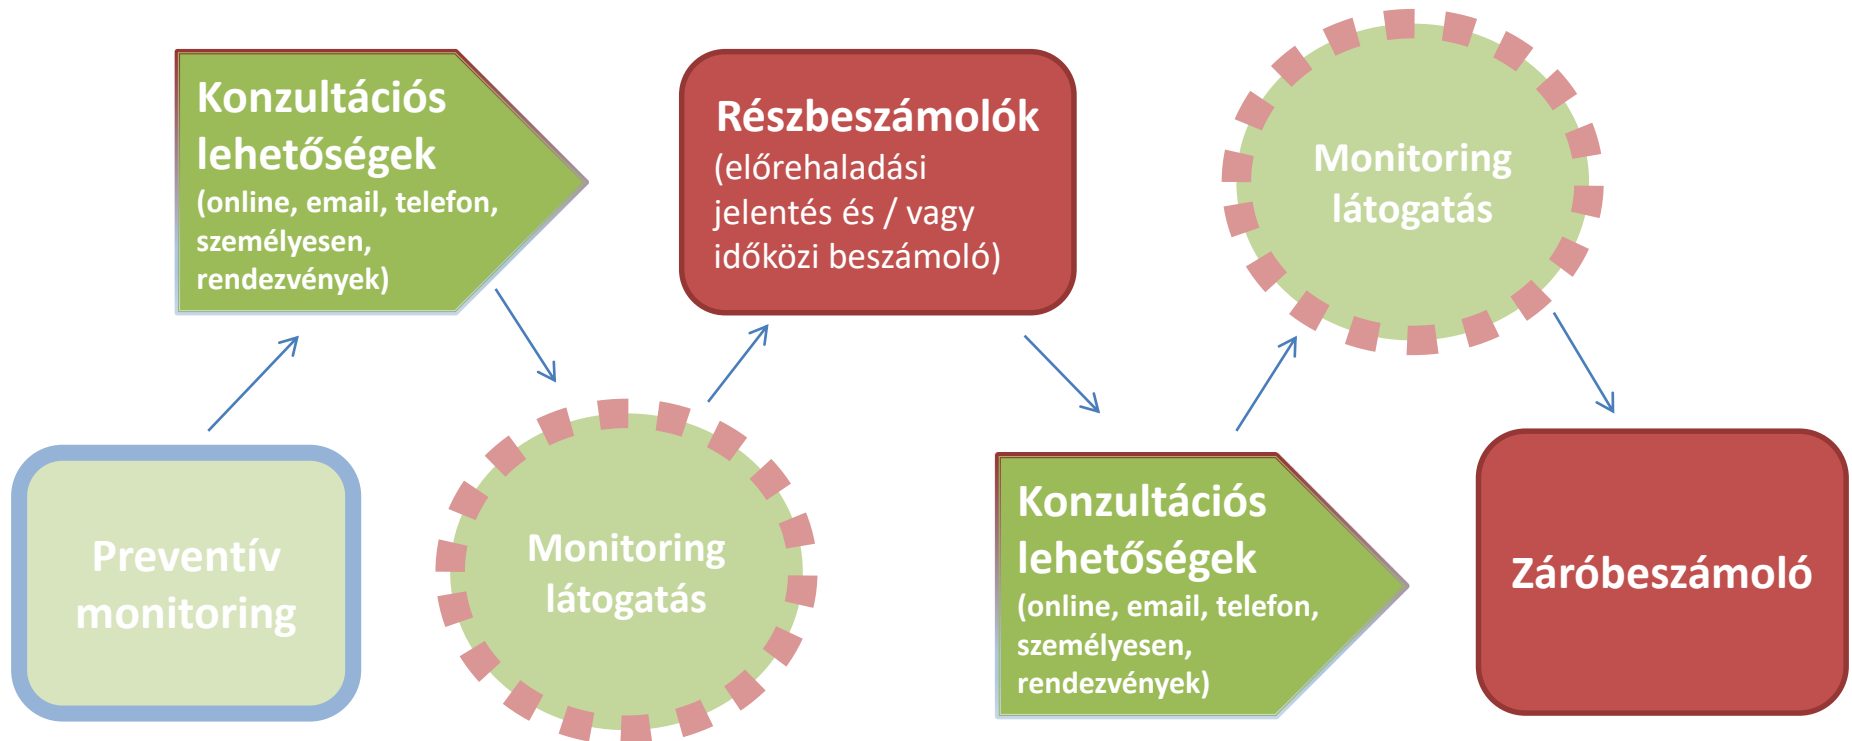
Preventív monitoring

Konzultációs lehetőségek
(online, email, telefon, személyesen, rendezvények)

Monitoring látogatás

Részbeszámolók
(előrehaladási jelentés és / vagy időközi beszámoló)

Konzultációs lehetőségek
(online, email, telefon, személyesen, rendezvények)

Monitoring látogatás

Záróbeszámoló